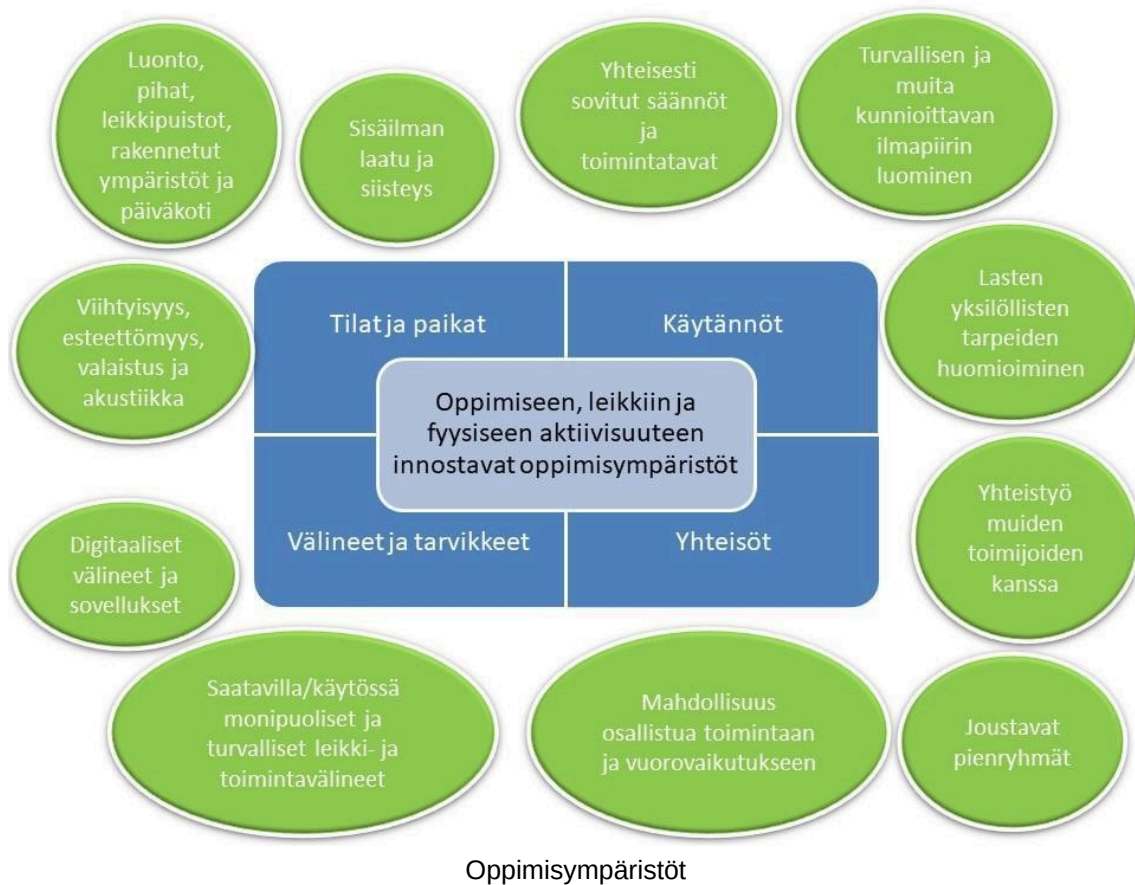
Luonto, pihat, leikkipuistot, rakennetut ympäristöt ja päiväkoti

Sisäilman laatu ja siisteys

Yhteisesti sovitut säännöt ja toimintatavat

Turvallisen ja muita kunnioittavan ilmapiirin luominen

Viihtyisyys, esteettömyys, valaistus ja akustiikka

Tilat ja paikat

Käytännöt

Lasten yksilöllisten tarpeiden huomioiminen

Oppimiseen, leikkiin ja fyysiseen aktiivisuuteen innostavat oppimisympäristöt

Välineet ja tarvikkeet

Yhteisöt

Digitaaliset välineet ja sovellukset

Yhteistyö muiden toimijoiden kanssa

Saatavilla/käytössä monipuoliset ja turvalliset leikki- ja toimintavälineet

Mahdollisuus osallistua toimintaan ja vuorovaikutukseen

Joustavat pienryhmät

Oppimisympäristöt